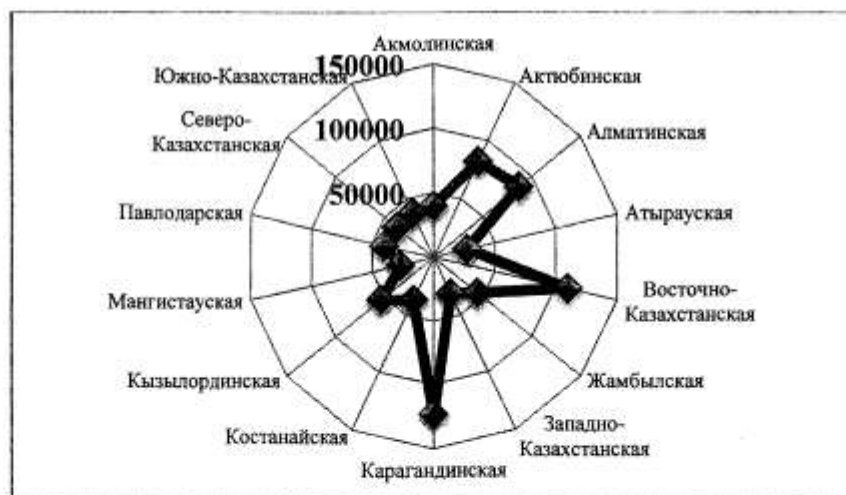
Акмолинская
Актюбинская
Алматинская
Атырауская
Восточно-Казахстанская
Жамбылская
Западно-Казахстанская
Карагандинская
Костанайская
Кызылординская
Мангистауская
Павлодарская
Северо-Казахстанская
Южно-Казахстанская
150000
100000
50000